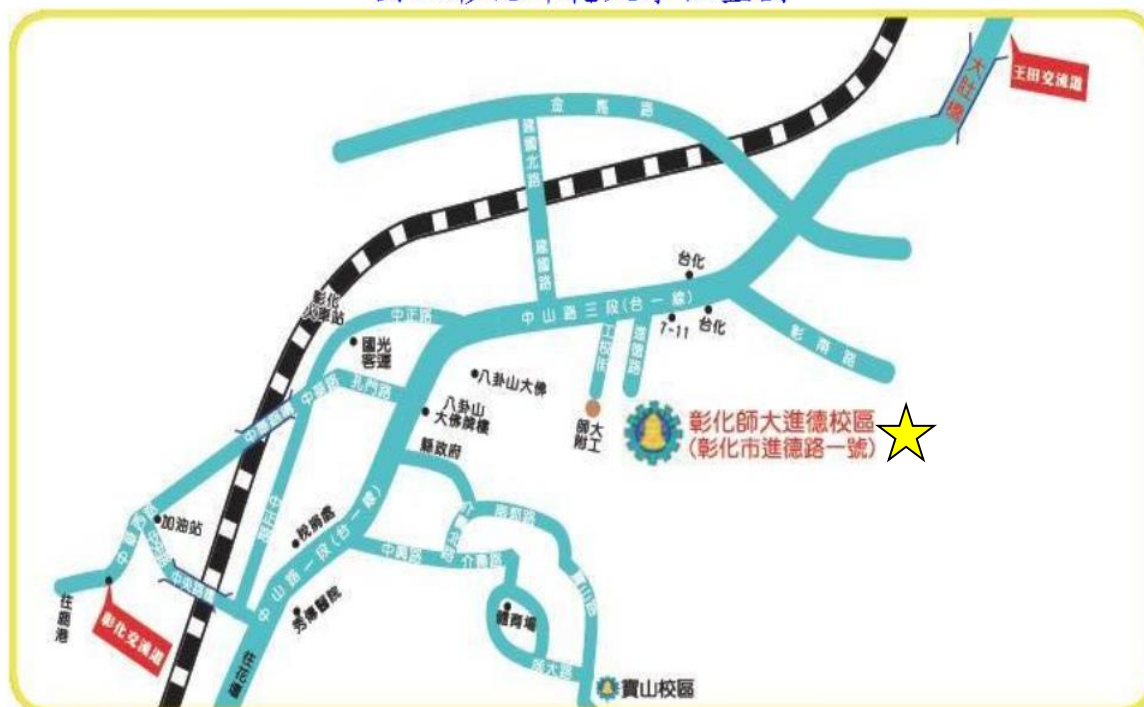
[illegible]

王田交流道

大肚橋

金馬路

彰化火車站

中正路

國光客運

中華路橋

中華路

孔門路

中山路三段(台一線)

台化

7-11

台化

彰南路

工校街

進德路

師大附工

八卦山大佛

八卦山大佛牌樓

彰化師大進德校區
(彰化市進德路一號)

縣政府

民族路

加油站

稅捐處

中山路一段(台一線)

中興路

卦山路

介壽路

體育場

寶山路

師大路

寶山校區

中興路橋

秀傳醫院

往鹿港

彰化交流道

往花壇